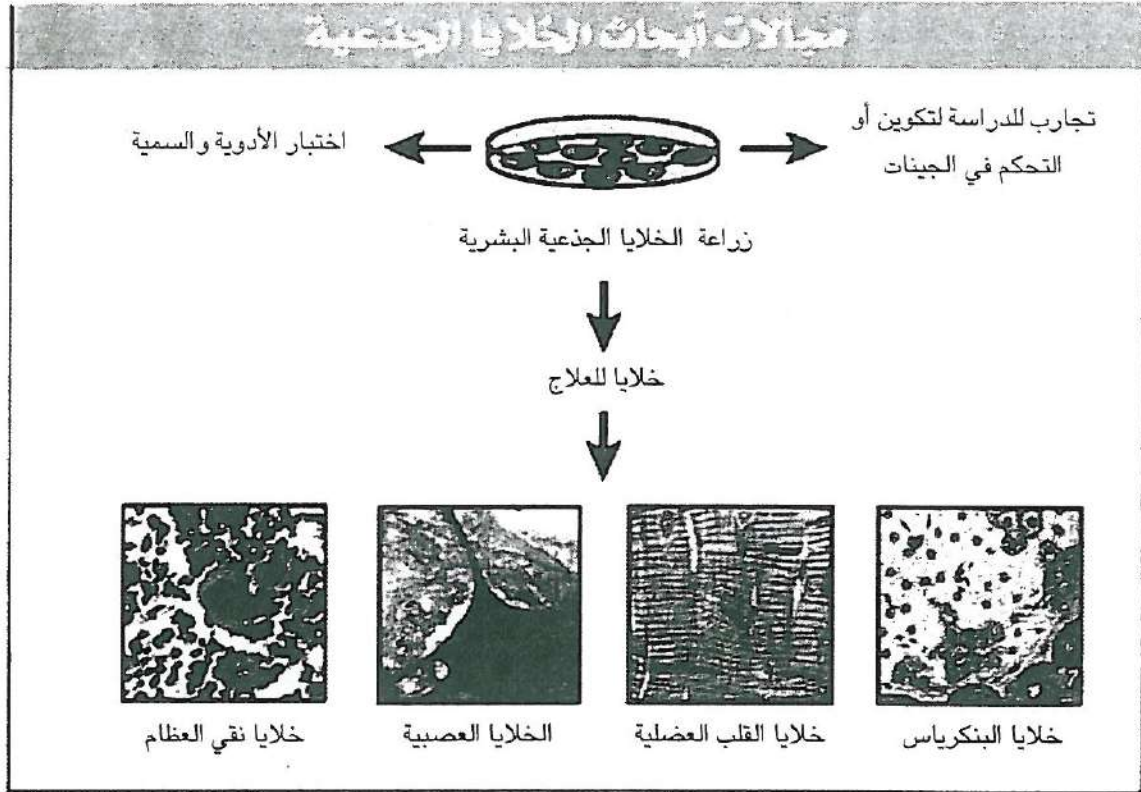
مجالات أبحاث الخلايا الجذعية

تجارب للدراسة لتكوين أو التحكم في الجينات

اختبار الأدوية والسمية

زراعة الخلايا الجذعية البشرية

خلايا للعلاج

خلايا البنكرياس

خلايا القلب العضلية

الخلايا العصبية

خلايا نقي العظام